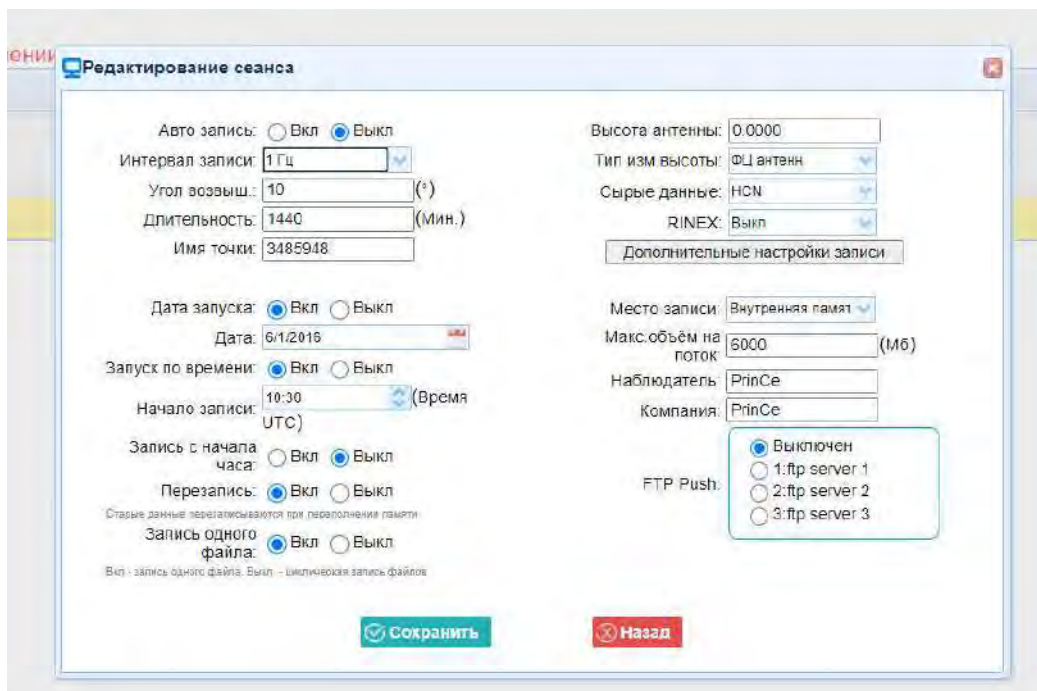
ении

Редактирование сеанса

Авто запись: Вкл Выкл
Интервал записи: 1 Гц
Угол возвыш.: 10 (°)
Длительность: 1440 (Мин.)
Имя точки: 3485948

Дата запуска: Вкл Выкл
Дата: 6/1/2016
Запуск по времени: Вкл Выкл
Начало записи: 10:30 (Время UTC)
Запись с начала часа: Вкл Выкл
Перезапись: Вкл Выкл
Старые данные перезаписываются при переполнении памяти
Запись одного файла: Вкл Выкл
Вкл - запись одного файла, Выкл. - циклическая запись файлов

Высота антенны: 0.0000
Тип изм высоты: ФЦ антенн
Сырые данные: HCN
RINEX: Выкл
Дополнительные настройки записи

Место записи: Внутренняя памят
Макс.объём на поток: 6000 (Мб)
Наблюдатель: PrinCe
Компания: PrinCe
FTP Push: Выключен
1:ftp server 1
2:ftp server 2
3:ftp server 3

Сохранить
Назад